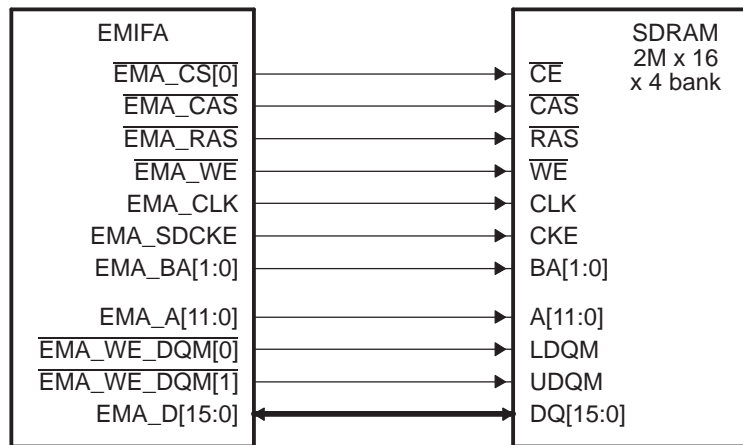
EMIFA

$\overline{\text{EMA\_CS[0]}}$
$\overline{\text{EMA\_CAS}}$
$\overline{\text{EMA\_RAS}}$
$\overline{\text{EMA\_WE}}$
EMA_CLK
EMA_SDCKE
EMA_BA[1:0]
EMA_A[11:0]
$\overline{\text{EMA\_WE\_DQM[0]}}$
$\overline{\text{EMA\_WE\_DQM[1]}}$
EMA_D[15:0]

SDRAM
2M x 16
x 4 bank

$\overline{\text{CE}}$
$\overline{\text{CAS}}$
$\overline{\text{RAS}}$
$\overline{\text{WE}}$
CLK
CKE
BA[1:0]
A[11:0]
LDQM
UDQM
DQ[15:0]